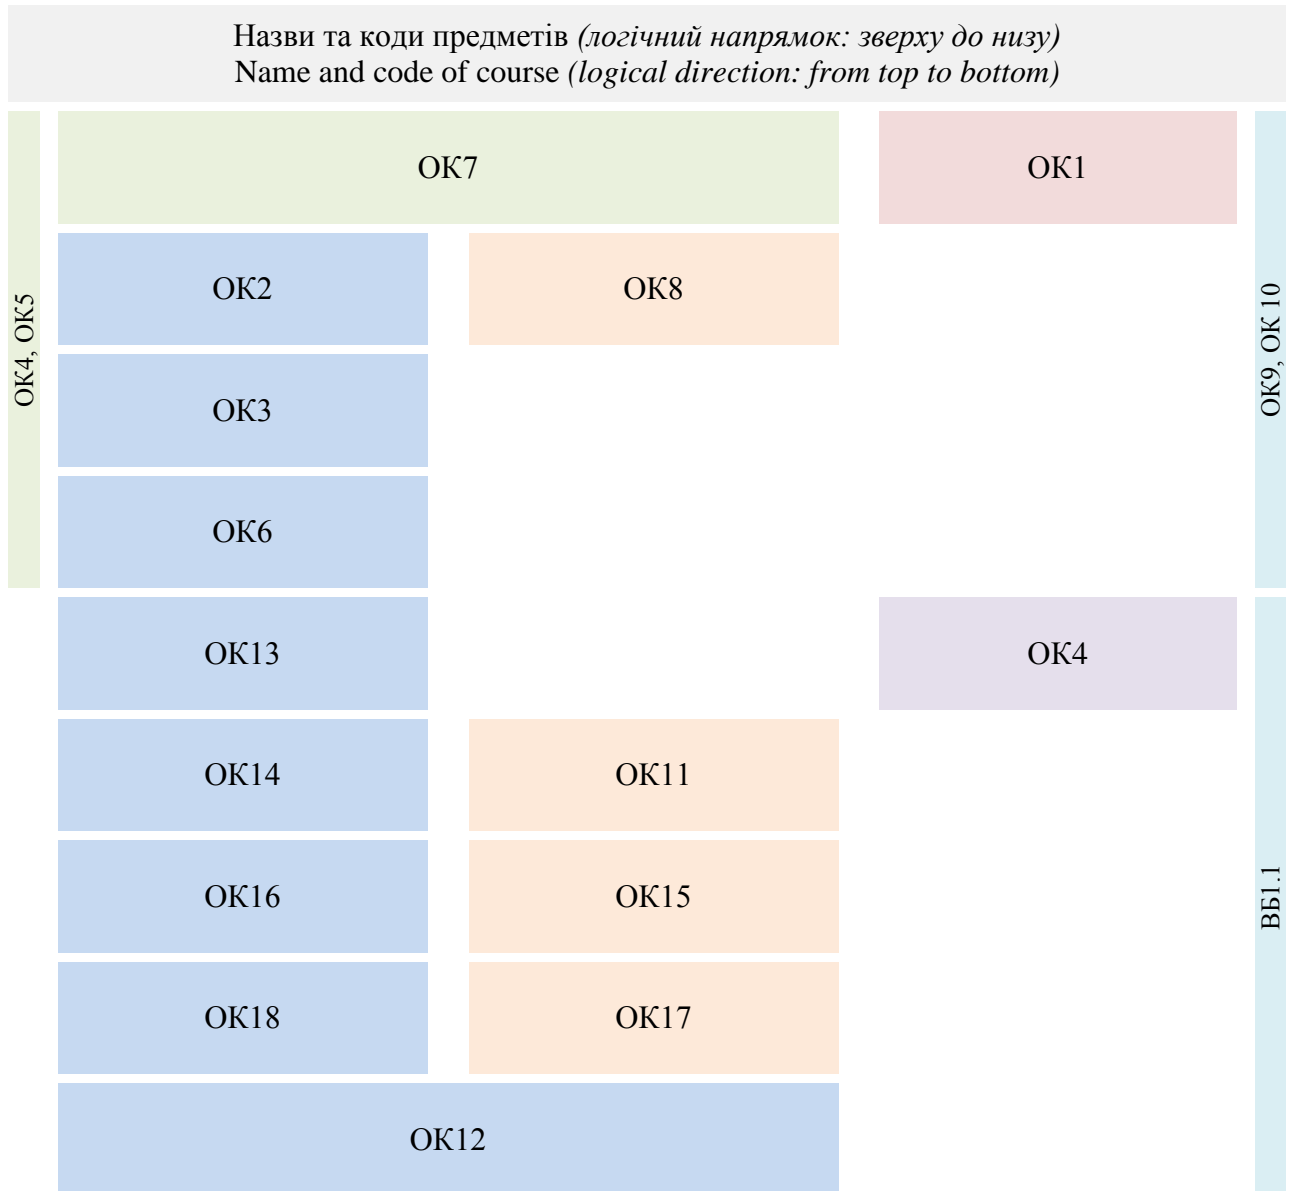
Назви та коди предметів *(логічний напрямок: зверху до низу)*
Name and code of course *(logical direction: from top to bottom)*

ОК4, ОК5

ОК7

ОК1

ОК9, ОК 10

ОК2

ОК8

ОК3

ОК6

ОК13

ОК4

ВБ1.1

ОК14

ОК11

ОК16

ОК15

ОК18

ОК17

ОК12